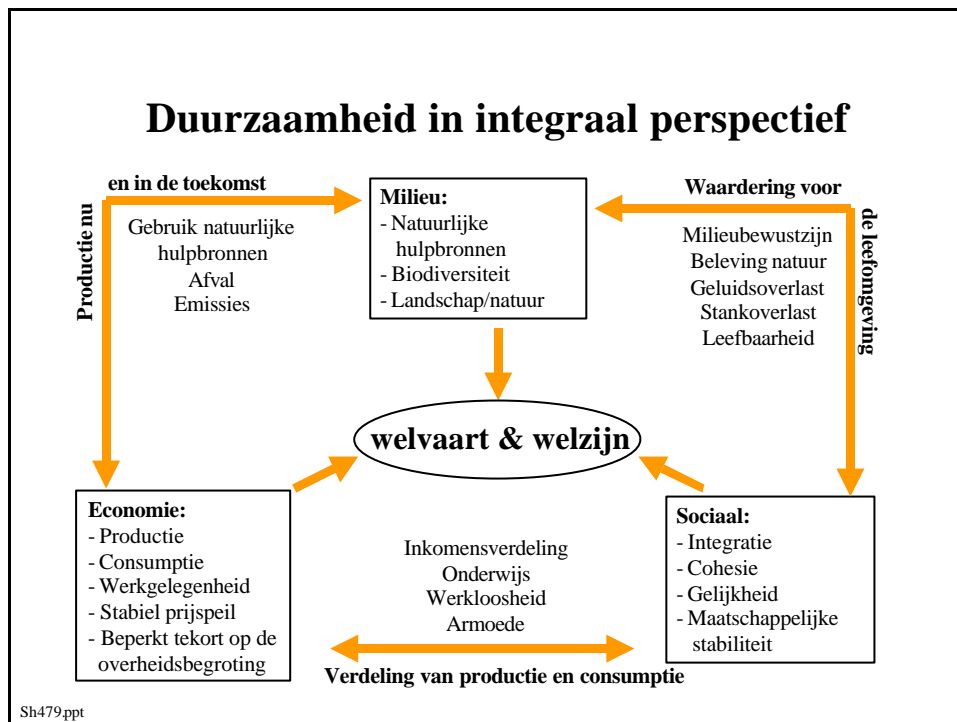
Duurzaamheid in integraal perspectief

Productie nu

en in de toekomst

Gebruik natuurlijke hulpbronnen
Afval
Emissies

Milieu:
- Natuurlijke hulpbronnen
- Biodiversiteit
- Landschap/natuur

Waardering voor

de leefomgeving

Milieubewustzijn
Beleving natuur
Geluidsoverlast
Stankoverlast
Leefbaarheid

welvaart & welzijn

Economie:
- Productie
- Consumptie
- Werkgelegenheid
- Stabiel prijspeil
- Beperkt tekort op de overheidsbegroting

Inkomensverdeling
Onderwijs
Werkloosheid
Armoede

Sociaal:
- Integratie
- Cohesie
- Gelijkheid
- Maatschappelijke stabiliteit

Verdeling van productie en consumptie

Sh479.ppt